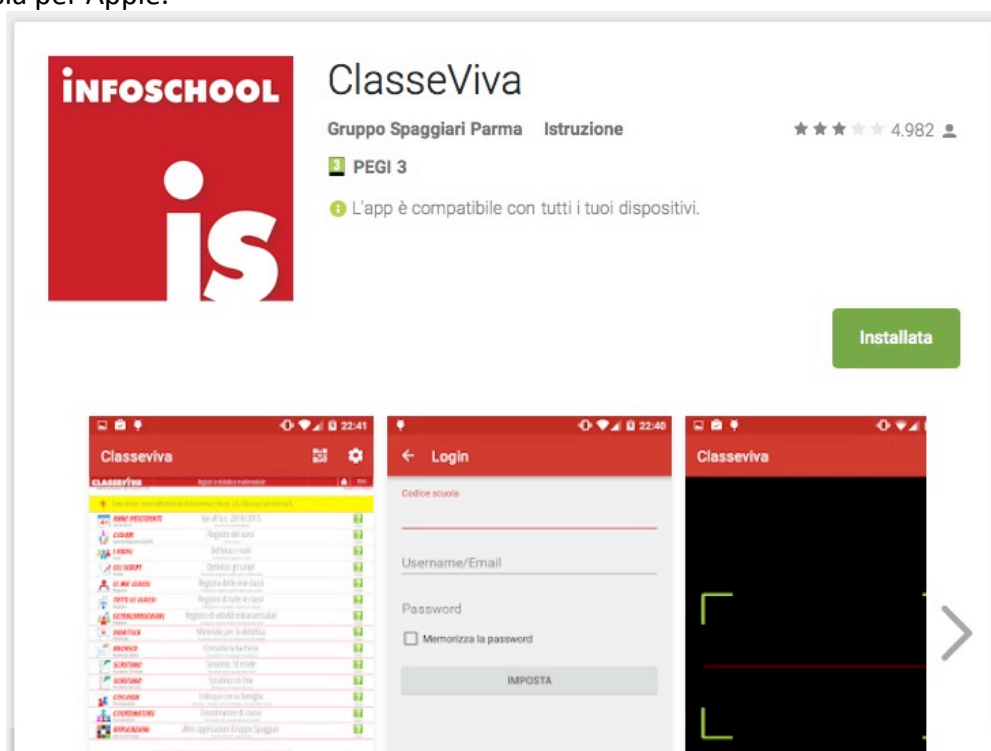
sia per Apple.

INFOSCHOOL

is

ClasseViva

Gruppo Spaggiari Parma Istruzione

4.982

3 PEGI 3

L'app è compatibile con tutti i tuoi dispositivi.

Installata

22:41

Classeviva

CLASSEVIVA

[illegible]

ANNO PRECEDENTE
COLLOQUI
I VOTI
GLI SCRUTINI
LE MIE CLASSI
TUTTE LE CLASSI
EXTRACURRICOLARI
DIDATTICA
BACHECA
SCRUTINIO
SCRUTINIO
COLLOQUI
COORDINATORE
APPLICAZIONI

22:40

Login

Codice scuola

Username/Email

Password

Memorizza la password

IMPOSTA

Classeviva